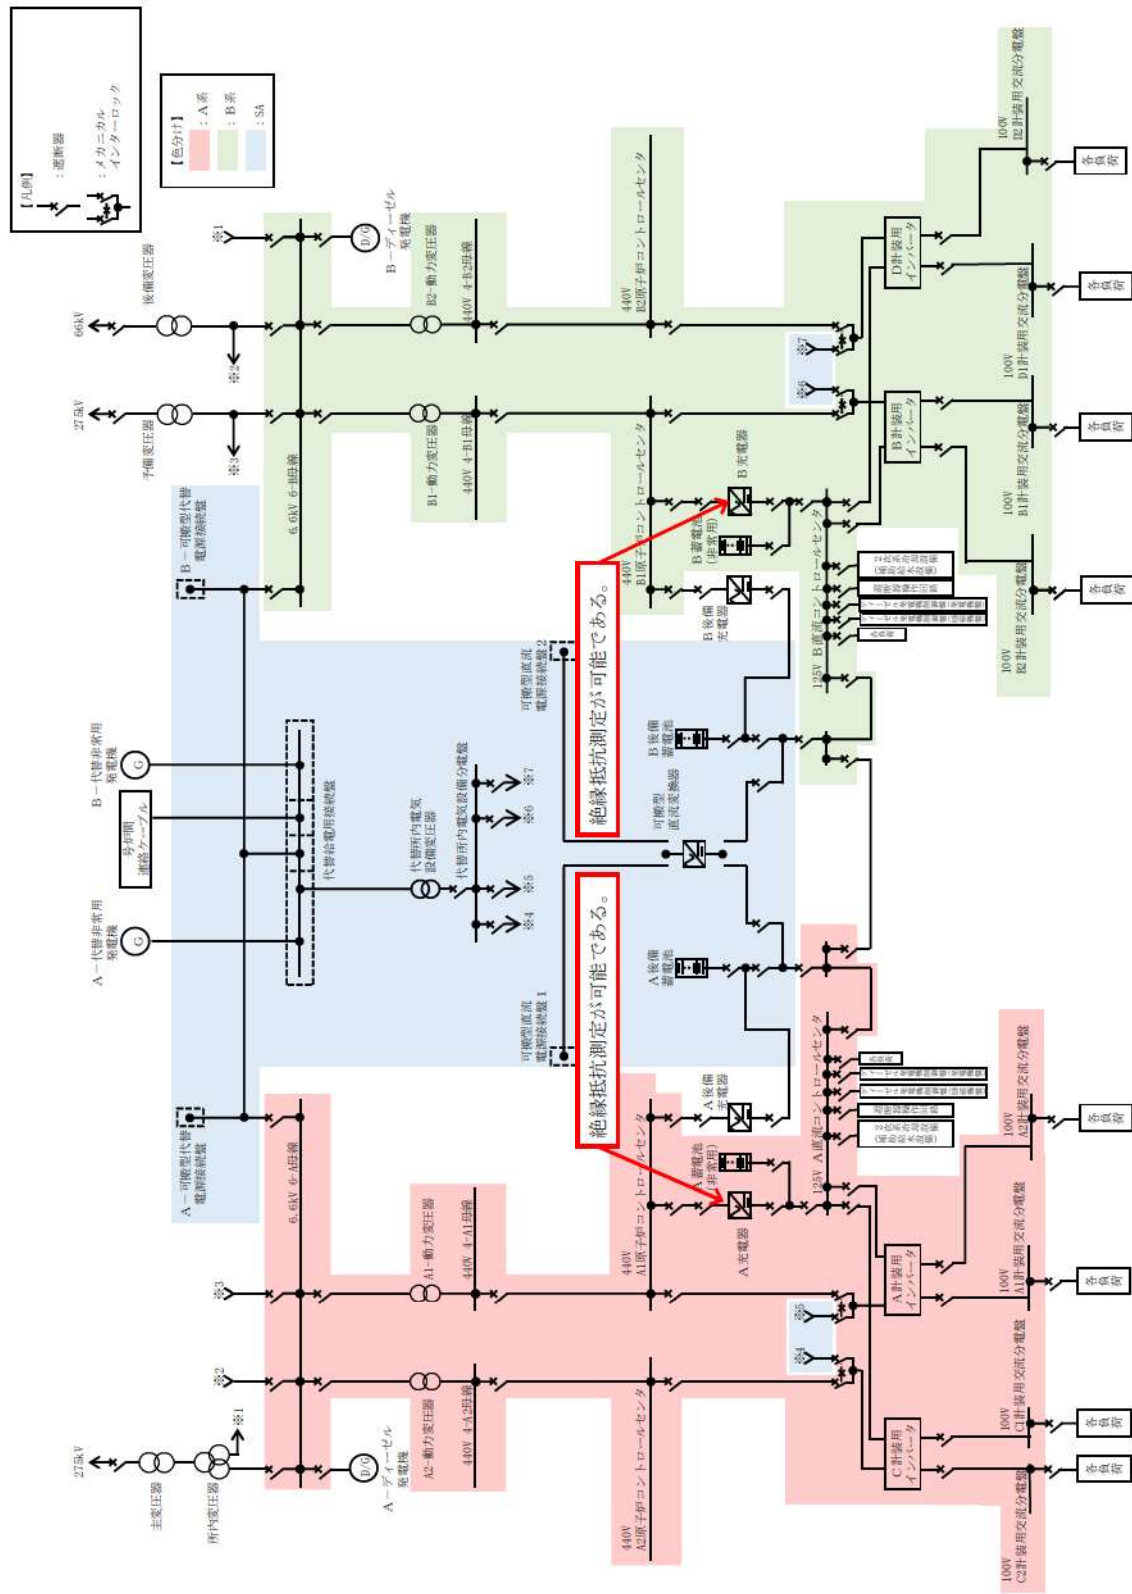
【凡例】
：遮断器
：メカニカルインターロック

【色分け】
：A系
：B系
：SA

66kV
後備変圧器
※2
275kV
予備変圧器
※3
※1
B－ディーゼル発電機
D/G
B2－動力変圧器
440V 4-B2母線
B1－動力変圧器
440V 4-B1母線
6.6kV 6-B母線
440V B2原子炉コントロールセンタ
440V B1原子炉コントロールセンタ
B充電器
B蓄電池(非常用)
B後備充電器
125V B直流コントロールセンタ
D計装用インバータ
B計装用インバータ
※7
※6
100V D2計装用交流分電盤
100V D1計装用交流分電盤
100V B1計装用交流分電盤
100V B2計装用交流分電盤
各負荷
B－可搬型代替電源接続盤
可搬型直流電源接続盤2
絶縁抵抗測定が可能である。
B－代替非常用発電機
G
号炉間連絡ケーブル
代替給電用接続盤
代替所内電気設備変圧器
代替所内電気設備分電盤
※7
※6
※5
※4
B後備蓄電池
可搬型直流変換器
A後備蓄電池
可搬型直流電源接続盤1
絶縁抵抗測定が可能である。
A－代替非常用発電機
G
A－可搬型代替電源接続盤
6.6kV 6-A母線
A1－動力変圧器
440V 4-A1母線
A2－動力変圧器
440V 4-A2母線
440V A1原子炉コントロールセンタ
440V A2原子炉コントロールセンタ
A後備充電器
A蓄電池(非常用)
A充電器
125V A直流コントロールセンタ
A計装用インバータ
C計装用インバータ
※5
※4
100V A2計装用交流分電盤
100V A1計装用交流分電盤
100V C1計装用交流分電盤
100V C2計装用交流分電盤
各負荷
※3
※2
※1
275kV
主変圧器
所内変圧器
A－ディーゼル発電機
D/G